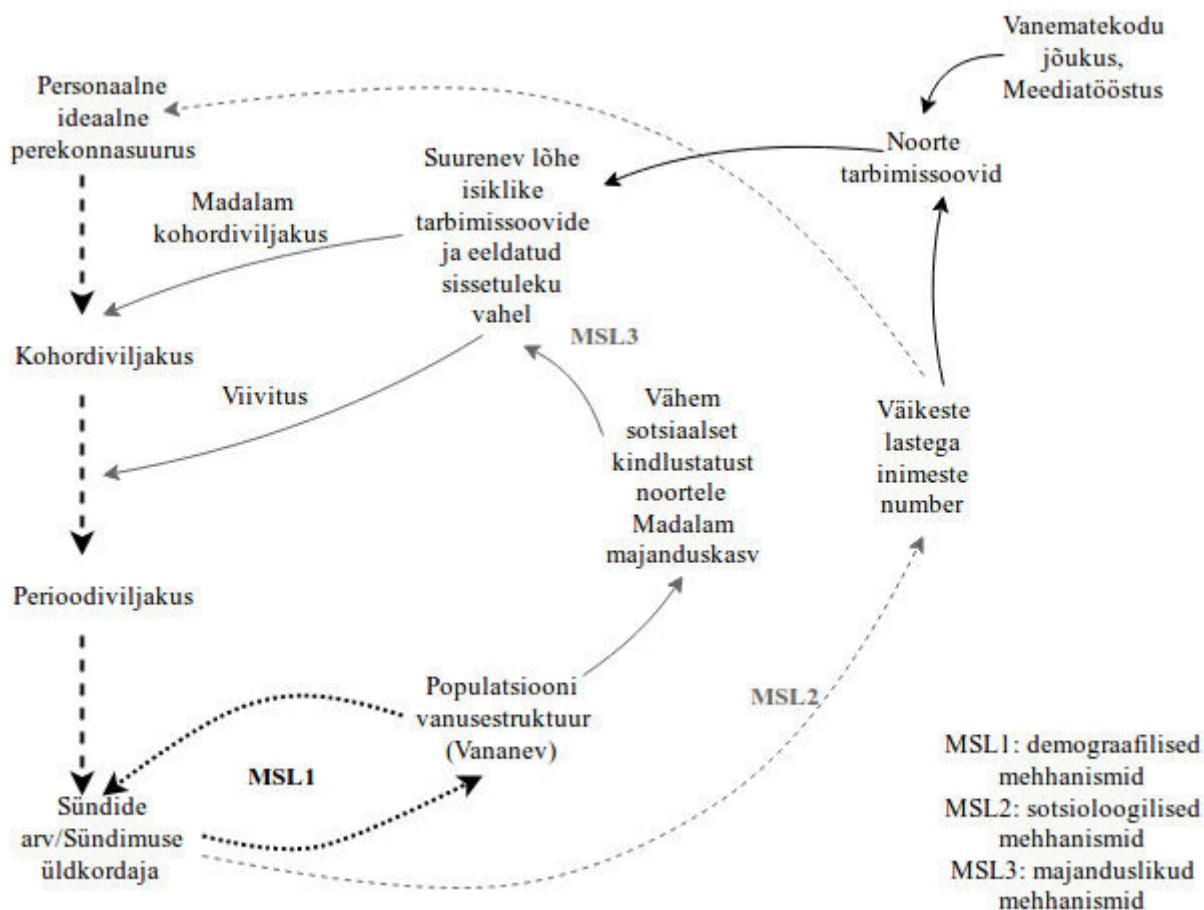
Vanematekodu jõukus, Meediatööstus

Personaalne ideaalne perekonnasuurus

Noorte tarbimissoovid

Suurenev lõhe isiklike tarbimissoovide ja eeldatud sissetuleku vahel

Madalam kohordiviljakus

MSL3

Kohordiviljakus

Viivitus

Vähem sotsiaalset kindlustatust noortele Madalam majanduskasv

Väikeste lastega inimeste number

Perioodiviljakus

Populatsiooni vanusestruktuur (Vananev)

MSL2

MSL1

Sündide arv/Sündimuse üldkordaja

MSL1: demograafilised mehhanismid
MSL2: sotsioloogilised mehhanismid
MSL3: majanduslikud mehhanismid